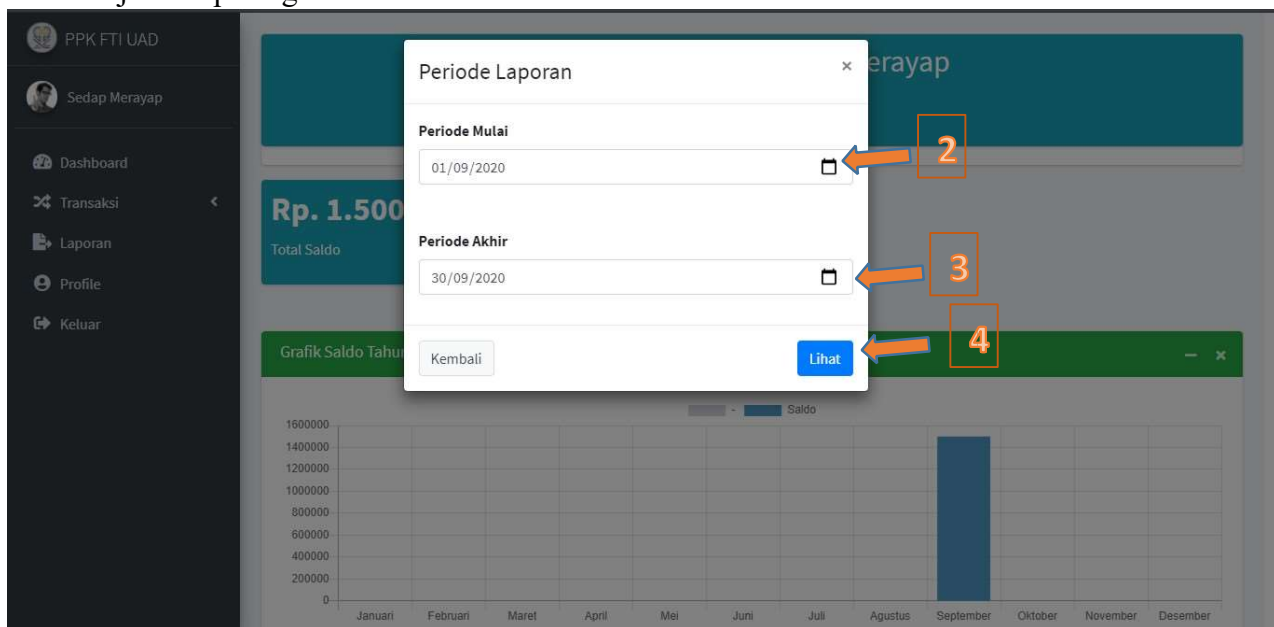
PPK FTI UAD

Sedap Merayap

Dashboard
Transaksi
Laporan
Profile
Keluar

erayap

Rp. 1.500
Total Saldo

Grafik Saldo Tahu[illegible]

Periode Laporan ×

Periode Mulai
01/09/2020

Periode Akhir
30/09/2020

Kembali
Lihat

2
3
4

- Saldo

1600000
1400000
1200000
1000000
800000
600000
400000
200000
0

Januari Februari Maret April Mei Juni Juli Agustus September Oktober November Desember